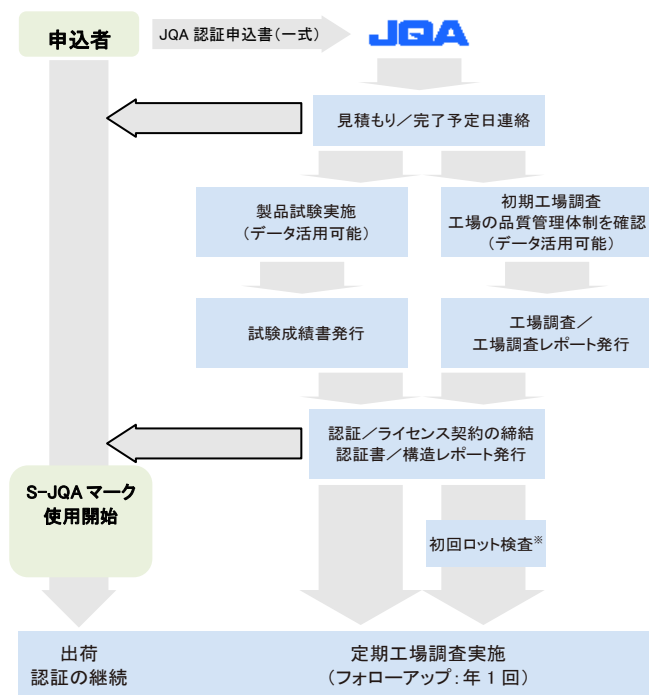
申込者

JQA 認証申込書(一式)

JQA

見積もり／完了予定日連絡

製品試験実施
（データ活用可能）

初期工場調査
工場の品質管理体制を確認
（データ活用可能）

試験成績書発行

工場調査／
工場調査レポート発行

認証／ライセンス契約の締結
認証書／構造レポート発行

S-JQA マーク
使用開始

初回ロット検査※

出荷
認証の継続

定期工場調査実施
（フォローアップ：年 1 回）